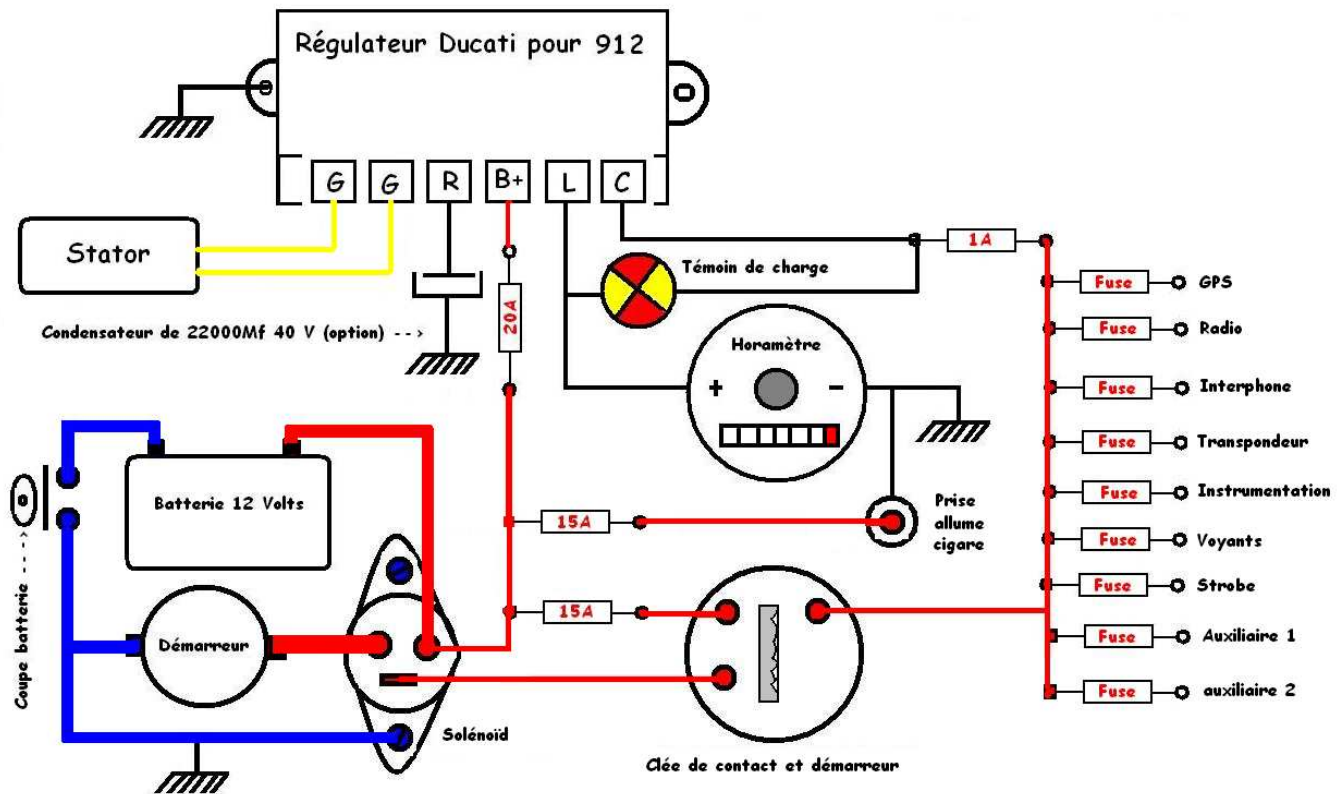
Régulateur Ducati pour 912

G G R B+ L C

Stator

Témoin de charge

1A

Fuse GPS
Fuse Radio
Fuse Interphone
Fuse Transpondeur
Fuse Instrumentation
Fuse Voyants
Fuse Strobe
Fuse Auxiliaire 1
Fuse auxiliaire 2

Condensateur de 22000Mf 40 V (option) - - >

20A

Horamètre

+ -

Batterie 12 Volts

15A

Prise allume cigare

Coupe batterie - - >

15A

Démarreur

Solénoïd

Clée de contact et démarreur